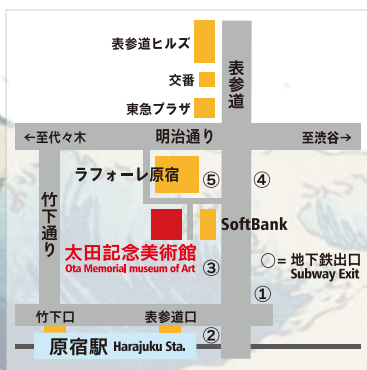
表参道ヒルズ

交番

東急プラザ

表参道

←至代々木

明治通り

至渋谷→

ラフォーレ原宿

⑤

④

竹下通り

SoftBank

太田記念美術館
Ota Memorial museum of Art

③

○= 地下鉄出口
Subway Exit

①

竹下口

表参道口

②

原宿駅 Harajuku Sta.